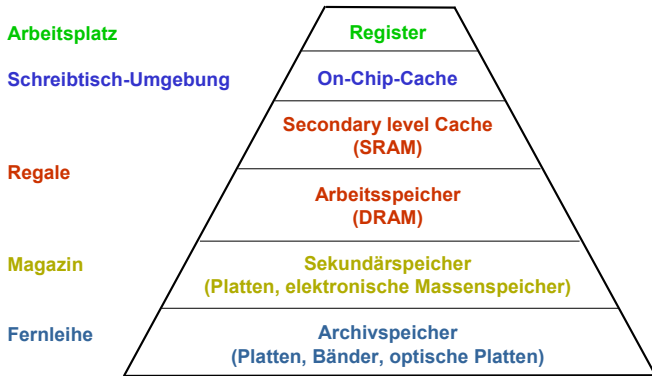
Arbeitsplatz
Register

Schreibtisch-Umgebung
On-Chip-Cache

Regale
Secondary level Cache (SRAM)
Arbeitsspeicher (DRAM)

Magazin
Sekundärspeicher (Platten, elektronische Massenspeicher)

Fernleihe
Archivspeicher (Platten, Bänder, optische Platten)